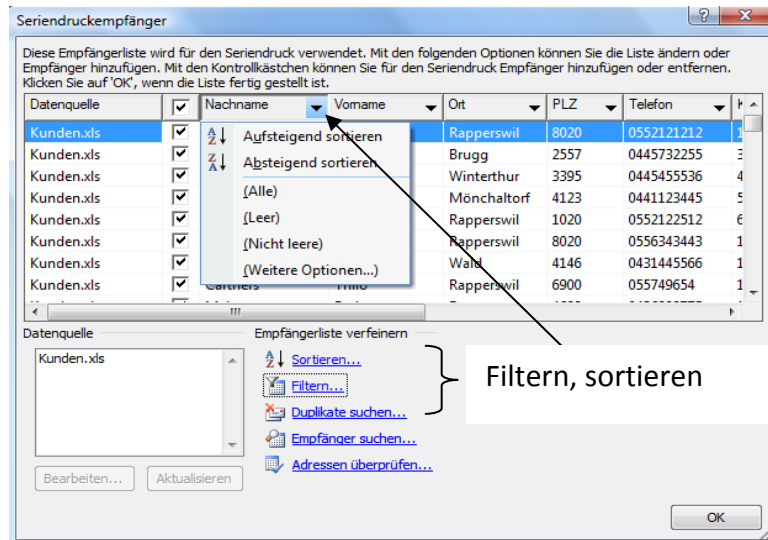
Seriendruckempfänger

Diese Empfängerliste wird für den Seriendruck verwendet. Mit den folgenden Optionen können Sie die Liste ändern oder Empfänger hinzufügen. Mit den Kontrollkästchen können Sie für den Seriendruck Empfänger hinzufügen oder entfernen. Klicken Sie auf 'OK', wenn die Liste fertig gestellt ist.

| Datenquelle | ☑ | Nachname | Vorname | Ort | PLZ | Telefon |
|---|---|---|---|---|---|---|
| Kunden.xls | ☑ | | | Rapperswil | 8020 | 0552121212 |
| Kunden.xls | ☑ | | | Brugg | 2557 | 0445732255 |
| Kunden.xls | ☑ | | | Winterthur | 3395 | 0445455536 |
| Kunden.xls | ☑ | | | Mönchaltorf | 4123 | 0441123445 |
| Kunden.xls | ☑ | | | Rapperswil | 1020 | 0552122512 |
| Kunden.xls | ☑ | | | Rapperswil | 8020 | 0556343443 |
| Kunden.xls | ☑ | | | Wald | 4146 | 0431445566 |
| Kunden.xls | ☑ | Carthers | Thilo | Rapperswil | 6900 | 055749654 |

Aufsteigend sortieren
Absteigend sortieren
(Alle)
(Leer)
(Nicht leere)
(Weitere Optionen...)

Datenquelle
Kunden.xls

Bearbeiten... Aktualisieren

Empfängerliste verfeinern
Sortieren...
Filtern...
Duplikate suchen...
Empfänger suchen...
Adressen überprüfen...

Filtern, sortieren

OK